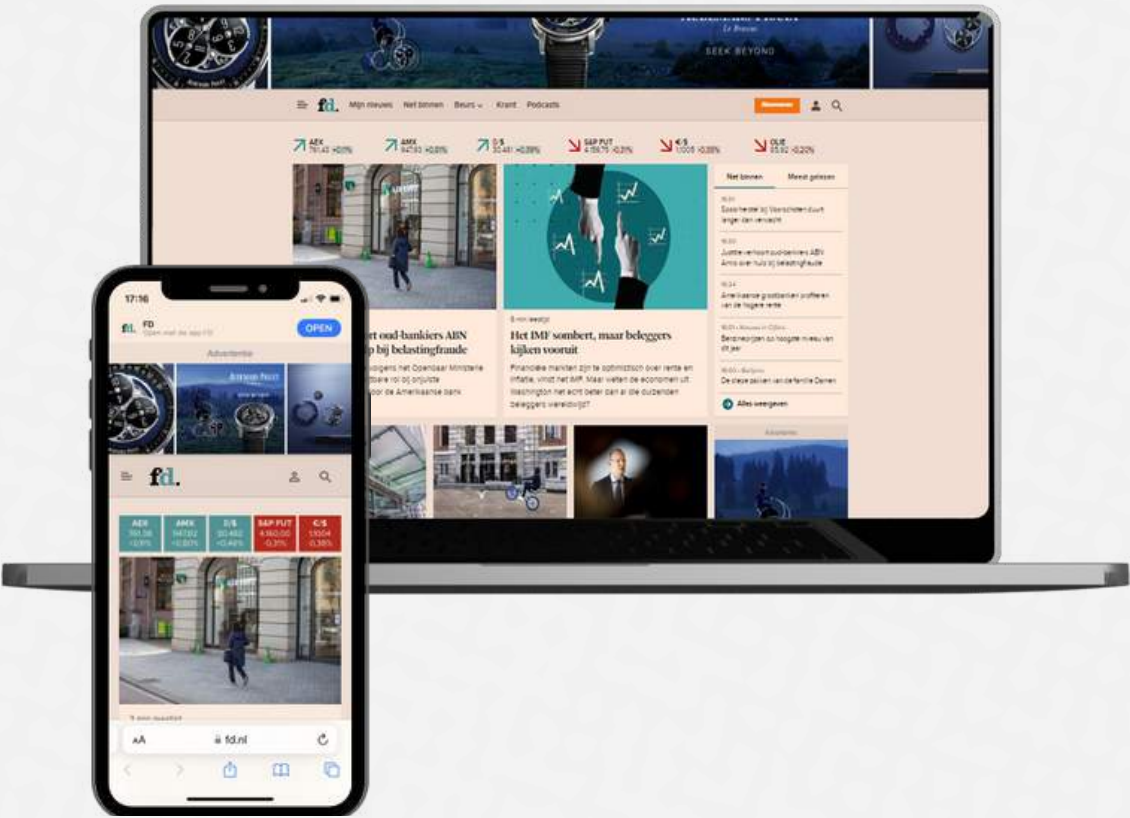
SEEK BEYOND

fd. Mijn nieuws Net binnen Beurs Krant Podcasts

AEX 761,43 +0,01%
AMX 947,40 +0,01%
€/$ 30,481 +0,09%
S&P FUT 4.159,75 -0,31%
€/$ 1,005 -0,33%
OLIE 85,92 -0,20%

Net binnen Meest gelezen

16:51 Sociale herstel bij Voorschoten duurt langer dan verwacht

16:50 Justitie verhoort oud-bankiers ABN Amro over hulp bij belastingfraude

16:34 Amerikaanse grootbanken profiteren van de hogere rente

16:31 · Nieuws in Cijfers Beroepeniveau op hoogste niveau van dit jaar

16:03 · Bedrijven De diepe zakken van de familie Daniels

Alles weergeven

rt oud-bankiers ABN p bij belastingfraude

8 min leestijd
Het IMF sombert, maar beleggers kijken vooruit

Financiële markten zijn te optimistisch over rente en inflatie, vindt het IMF. Maar weten de economen uit Washington het echt beter dan al die duizenden beleggers wereldwijd?

Advertentie

17:16

FD
Open met de app FD
OPEN

Advertentie

fd.

| AEX | AMX | D/$ | S&P FUT | €/$ |
|---|---|---|---|---|
| 761,58 +0,91% | 947,62 +0,80% | 30,482 +0,41% | 4.160,00 -0,31% | 1,1004 -0,38% |

3 min leestijd

AA fd.nl